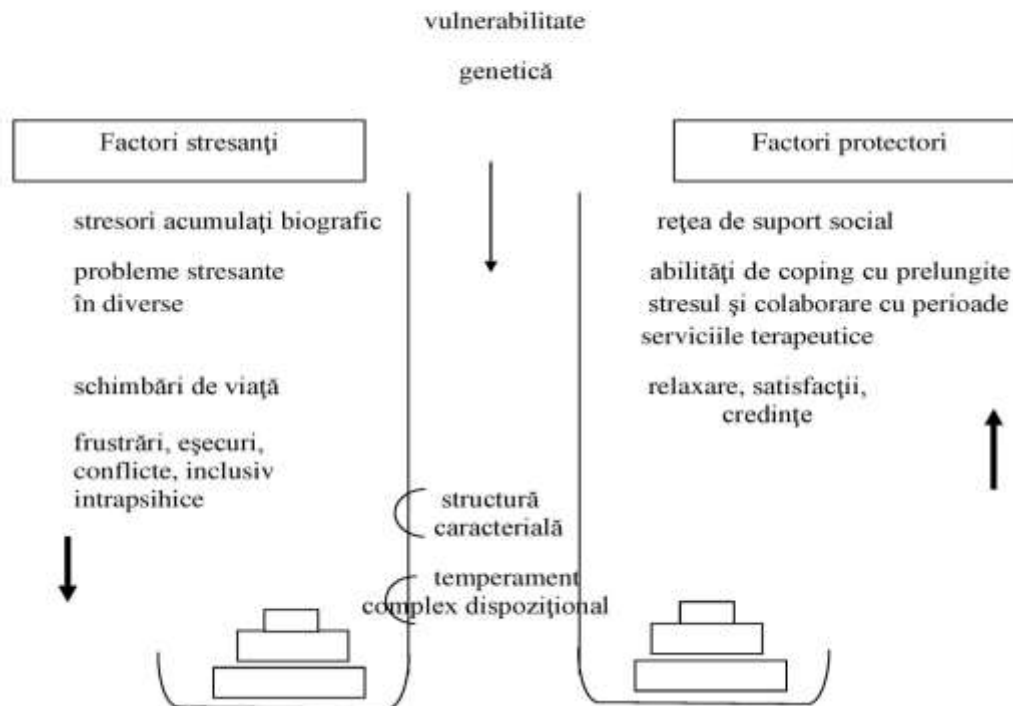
vulnerabilitate

genetică

Factori stresanţi

stresori acumulaţi biografic

probleme stresante în diverse

schimbări de viaţă

frustrări, eşecuri, conflicte, inclusiv intrapsihice

Factori protectori

reţea de suport social

abilităţi de coping cu prelungite stresul şi colaborare cu perioade serviciile terapeutice

relaxare, satisfacţii, credinţe

structură caracterială

temperament complex dispoziţional